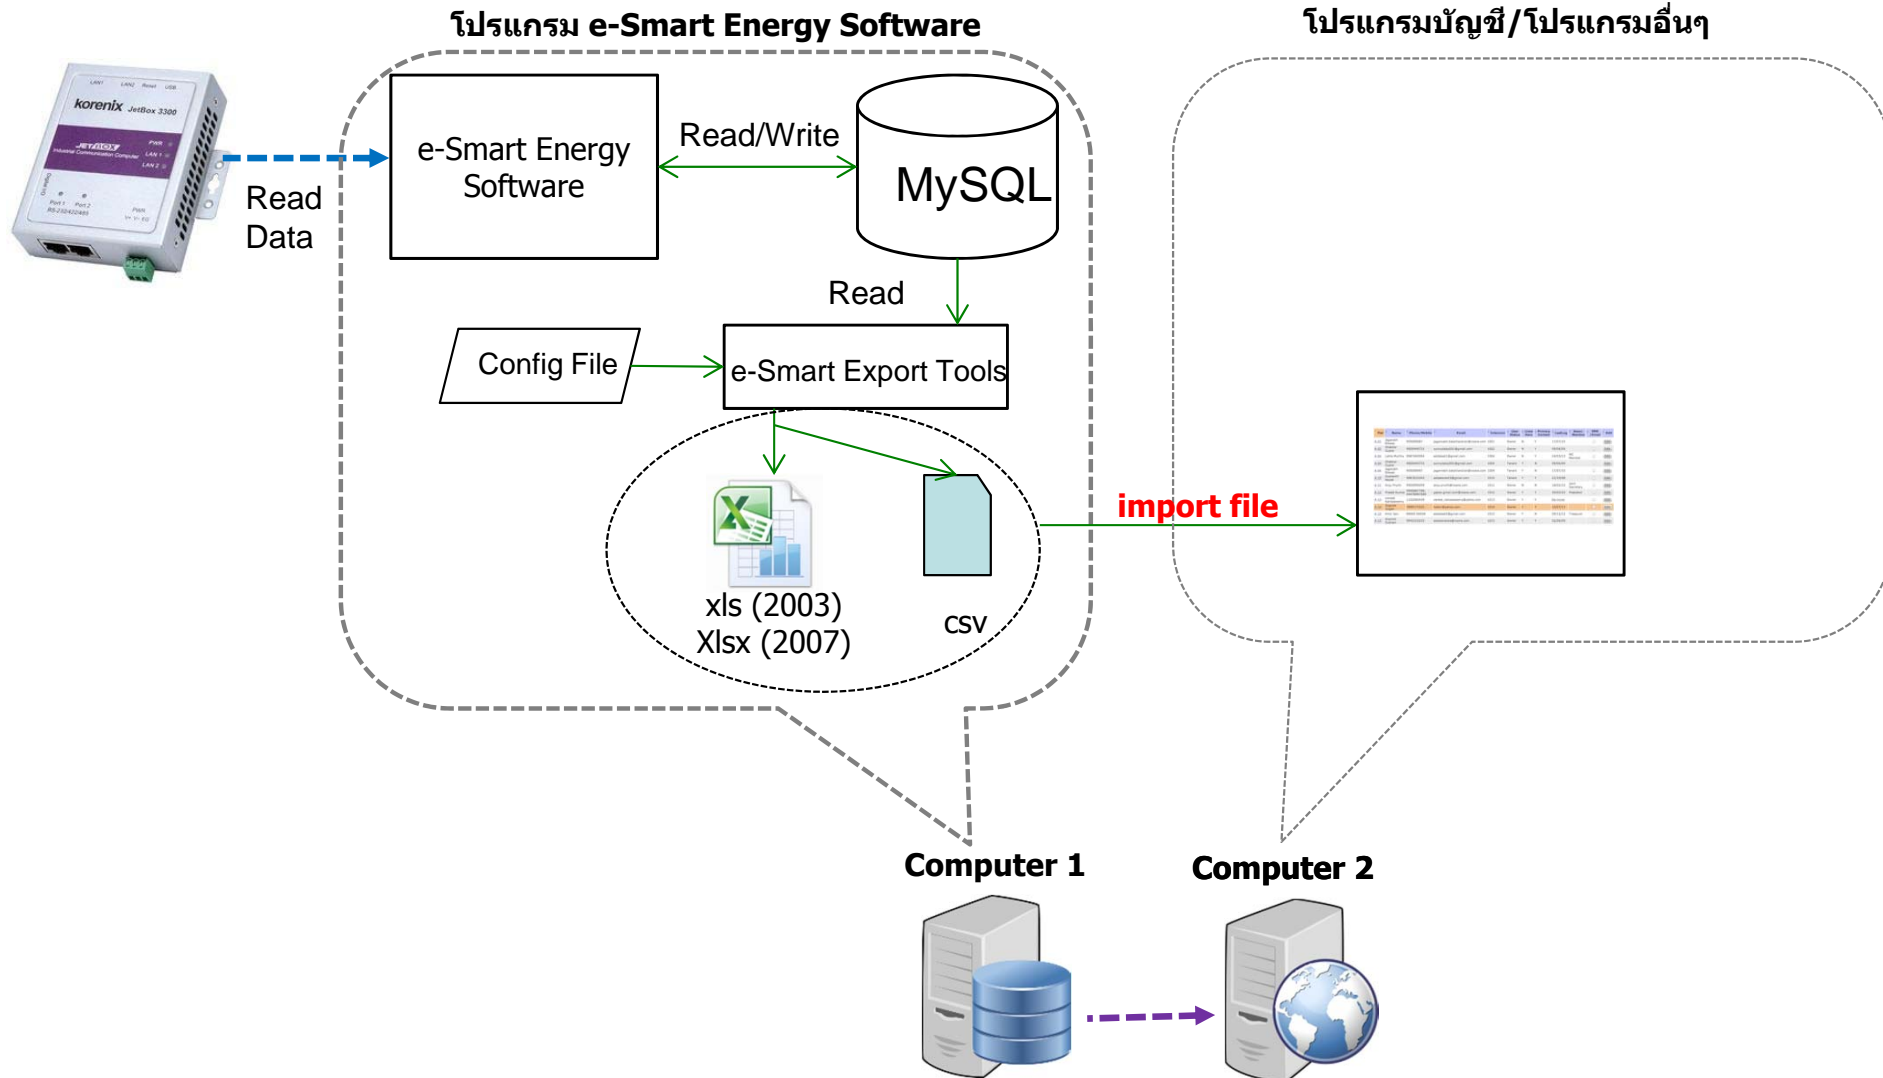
โปรแกรม e-Smart Energy Software

โปรแกรมบัญชี/โปรแกรมอื่นๆ

korenix JetBox 3300

Read Data

e-Smart Energy Software

Read/Write

MySQL

Read

Config File

e-Smart Export Tools

xls (2003)
Xlsx (2007)

csv

import file

Computer 1

Computer 2